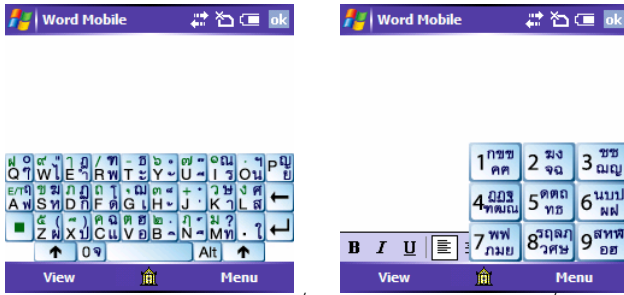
Word Mobile ok

Q W E R T Y U I O P
A S D F G H J K L
Z X C V B N M
0 ๆ
Alt

View Menu

Word Mobile ok

1 กขฃ คฅ
2 ฆง จฉ
3 ชซ ฌญ
4 ฎฏฐ ฑฒณ
5 ดตถ ทธ
6 นบป ผฝ
7 พฟ ภมย
8 รฤลฦ วศษ
9 สหฬ อฮ

B I U

View Menu